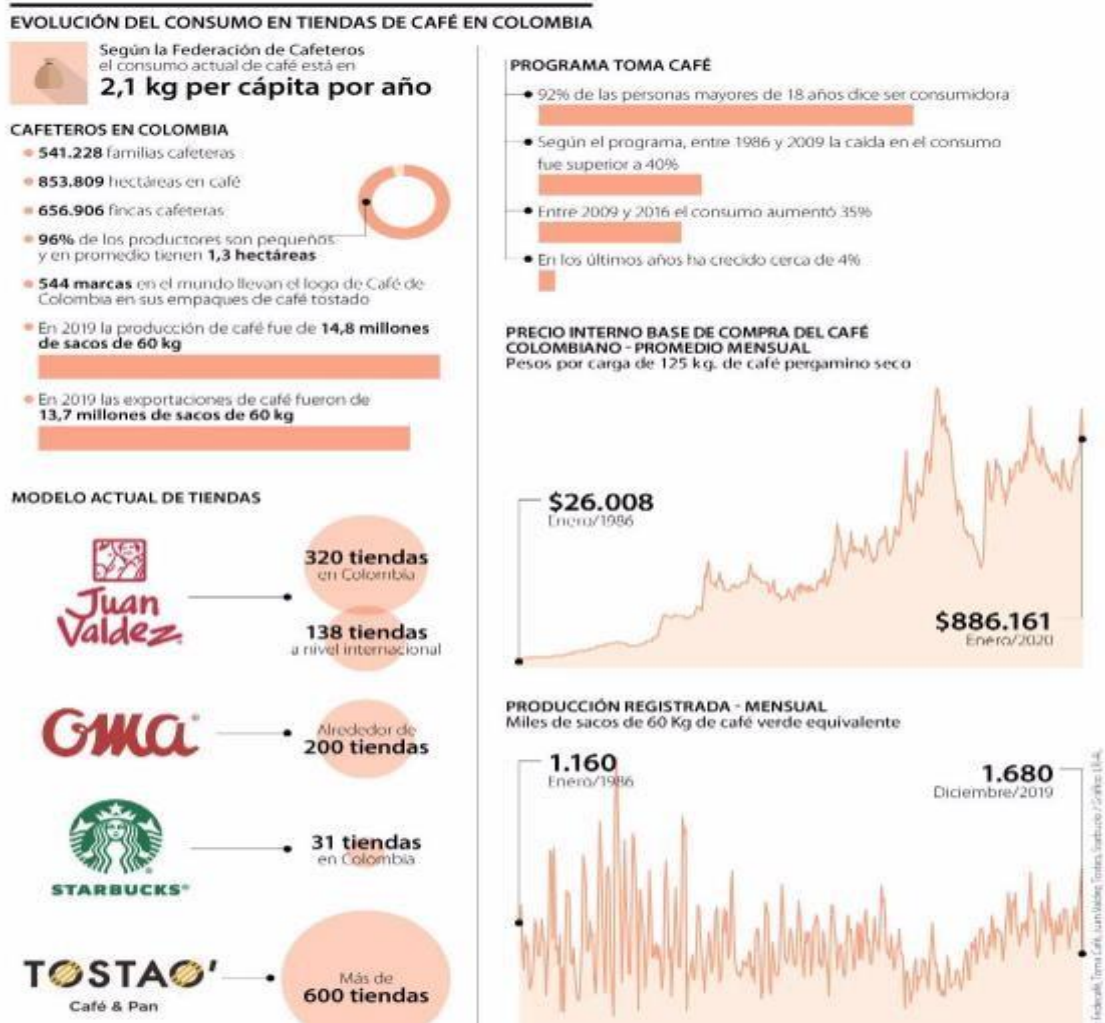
EVOLUCIÓN DEL CONSUMO EN TIENDAS DE CAFÉ EN COLOMBIA

Según la Federación de Cafeteros el consumo actual de café está en
2,1 kg per cápita por año

CAFETEROS EN COLOMBIA
541.228 familias cafeteras
853.809 hectáreas en café
656.906 fincas cafeteras
96% de los productores son pequeños y en promedio tienen 1,3 hectáreas
544 marcas en el mundo llevan el logo de Café de Colombia en sus empaques de café tostado
En 2019 la producción de café fue de 14,8 millones de sacos de 60 kg
En 2019 las exportaciones de café fueron de 13,7 millones de sacos de 60 kg

MODELO ACTUAL DE TIENDAS
Juan Valdez
320 tiendas en Colombia
138 tiendas a nivel internacional
OMA
Alrededor de 200 tiendas
STARBUCKS
31 tiendas en Colombia
TOSTAO' Café & Pan
Más de 600 tiendas

PROGRAMA TOMA CAFÉ
92% de las personas mayores de 18 años dice ser consumidora
Según el programa, entre 1986 y 2009 la caída en el consumo fue superior a 40%
Entre 2009 y 2016 el consumo aumentó 35%
En los últimos años ha crecido cerca de 4%

PRECIO INTERNO BASE DE COMPRA DEL CAFÉ COLOMBIANO - PROMEDIO MENSUAL
Pesos por carga de 125 kg. de café pergamino seco
$26.008
Enero/1986
$886.161
Enero/2020

PRODUCCIÓN REGISTRADA - MENSUAL
Miles de sacos de 60 Kg de café verde equivalente
1.160
Enero/1986
1.680
Diciembre/2019

Fedecafé, Toma Café, Juan Valdez, Tostao, Starbucks / Gráfico: LR-AL